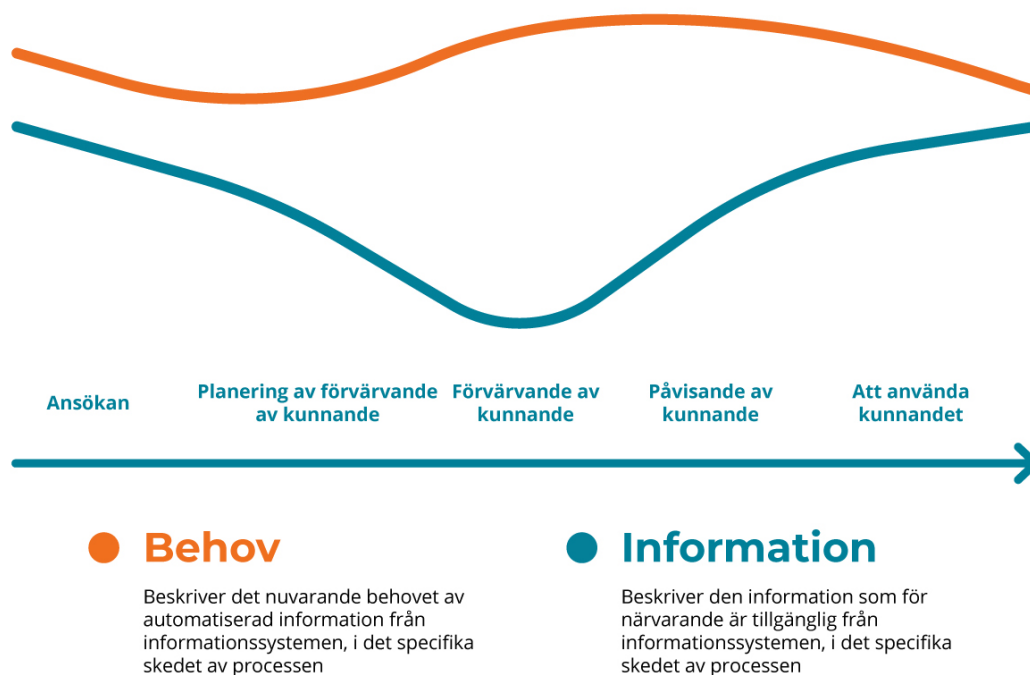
Ansökan

Planering av förvärvande av kunnande

Förvärvande av kunnande

Påvisande av kunnande

Att använda kunnandet

Behov

Beskriver det nuvarande behovet av automatiserad information från informationssystemen, i det specifika skedet av processen

Information

Beskriver den information som för närvarande är tillgänglig från informationssystemen, i det specifika skedet av processen